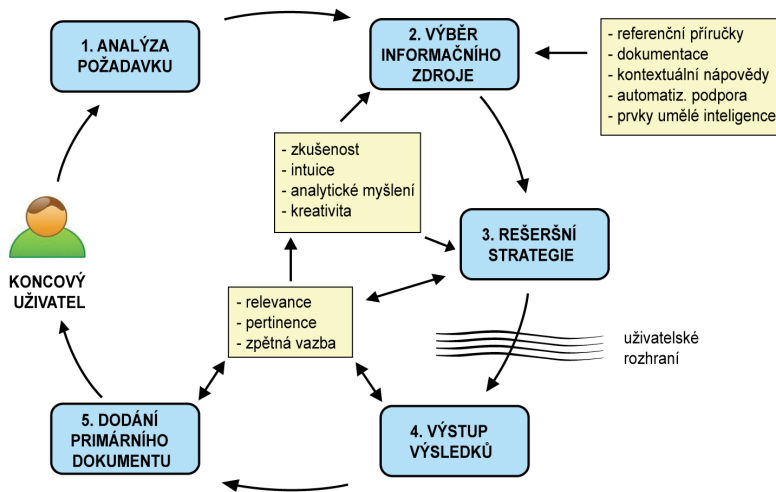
1. ANALÝZA POŽADAVKU

2. VÝBĚR INFORMAČNÍHO ZDROJE

- referenční příručky
- dokumentace
- kontextuální nápovědy
- automatiz. podpora
- prvky umělé inteligence

- zkušenost
- intuice
- analytické myšlení
- kreativita

3. REŠERŠNÍ STRATEGIE

KONCOVÝ UŽIVATEL

- relevance
- pertinence
- zpětná vazba

uživatelské rozhraní

5. DODÁNÍ PRIMÁRNÍHO DOKUMENTU

4. VÝSTUP VÝSLEDKŮ